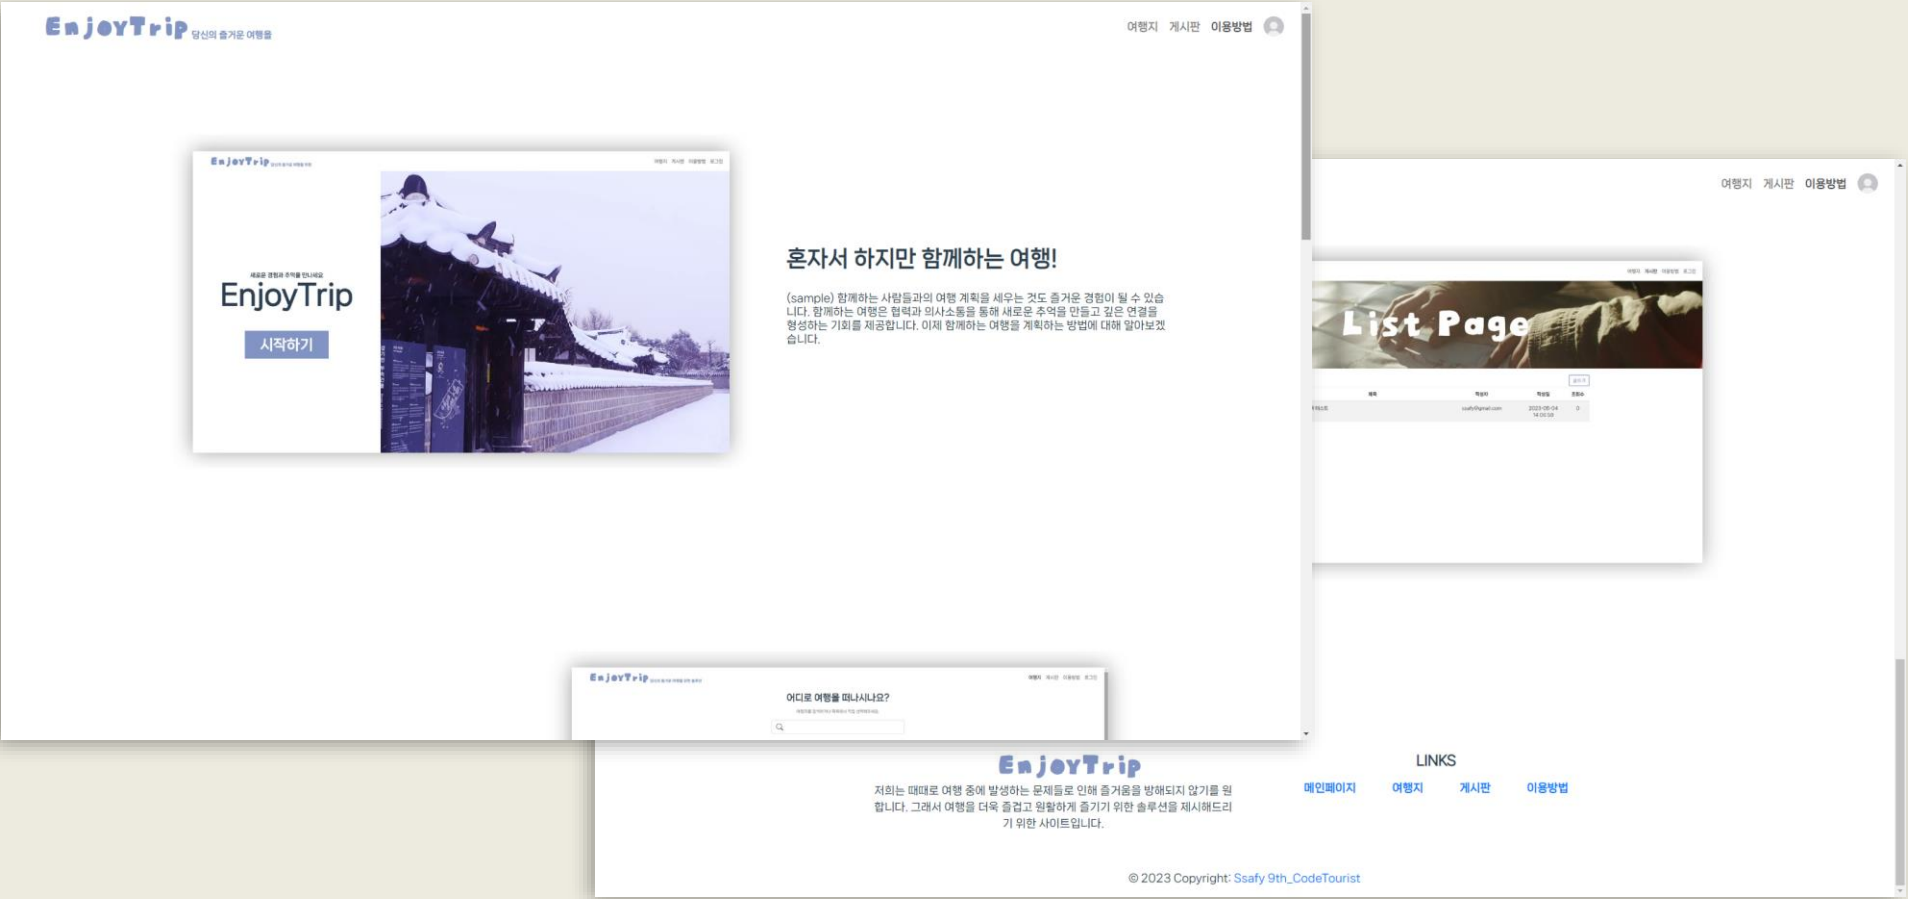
EnjoyTrip 당신의 즐거운 여행을

여행지 게시판 이용방법

EnjoyTrip

여행지 게시판 이용방법 로그인

새로운 경험과 추억을 만나세요

EnjoyTrip

시작하기

혼자서 하지만 함께하는 여행!

(sample) 함께하는 사람들과의 여행 계획을 세우는 것도 즐거운 경험이 될 수 있습니다. 함께하는 여행은 협력과 의사소통을 통해 새로운 추억을 만들고 깊은 연결을 형성하는 기회를 제공합니다. 이제 함께하는 여행을 계획하는 방법에 대해 알아보겠습니다.

여행지 게시판 이용방법

List Page

EnjoyTrip

어디로 여행을 떠나시나요?

EnjoyTrip

저희는 때때로 여행 중에 발생하는 문제들로 인해 즐거움을 방해되지 않기를 원합니다. 그래서 여행을 더욱 즐겁고 원활하게 즐기기 위한 솔루션을 제시해드리기 위한 사이트입니다.

LINKS

메인페이지 여행지 게시판 이용방법

© 2023 Copyright: Ssafy 9th_CodeTourist